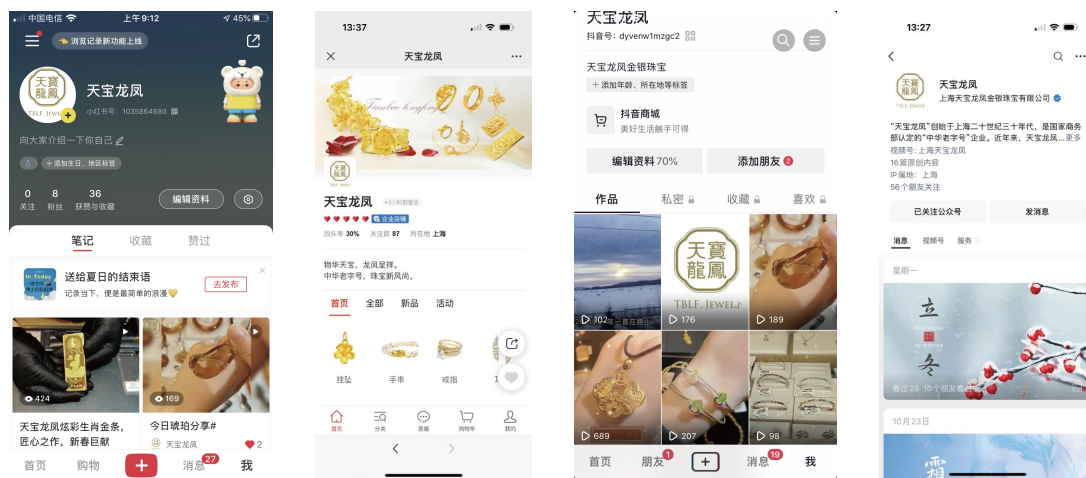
中国电信 上午 9:12 45%

浏览记录新功能上线

天寶龍鳳 TBLF. JEWEL

天宝龙凤

小红书号：1035864680

向大家介绍一下你自己

添加生日、地区标签

0 关注 8 粉丝 36 获赞与收藏

编辑资料

笔记 收藏 赞过

送给夏日的结束语

记录当下，便是最简单的浪漫

去发布

424

天宝龙凤炫彩生肖金条，匠心之作，新春巨献

169

今日琥珀分享#

天宝龙凤 2

首页 购物 + 消息 27 我

13:37

天宝龙凤

天寶龍鳳

天宝龙凤

企业店铺

回头率 30% 关注数 87 所在地 上海

物华天宝，龙凤呈祥。
中华老字号，珠宝新风尚。

首页 全部 新品 活动

挂坠 手串 戒指

首页 分类 客服 购物车 我的

天宝龙凤

抖音号：dyvenw1mzgc2

天宝龙凤金银珠宝

添加年龄、所在地等标签

抖音商城

美好生活触手可得

编辑资料 70%

添加朋友 2

作品 私密 收藏 喜欢

102

176

189

689

207

98

首页 朋友 1 + 消息 19 我

13:27

天寶龍鳳 TBLF. JEWEL

天宝龙凤

上海天宝龙凤金银珠宝有限公司

"天宝龙凤"创始于上海二十世纪三十年代，是国家商务部认定的"中华老字号"企业。近年来，天宝龙凤...更多

视频号：上海天宝龙凤

16篇原创内容

IP属地：上海

56个朋友关注

已关注公众号 发消息

消息 视频号 服务

星期一

立冬

看过 29 10 个朋友看过

10月23日

霜